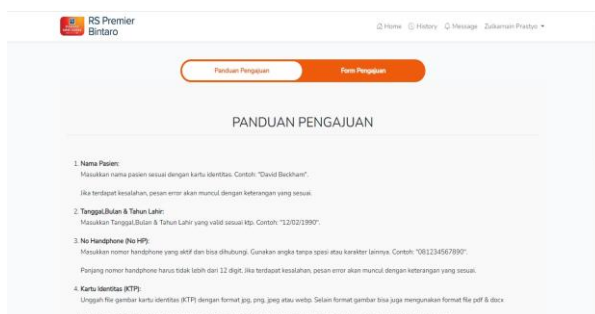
RS Premier Bintaro

Home History Message Zulkarnain Prastyo

Panduan Pengajuan Form Pengajuan

PANDUAN PENGAJUAN

1. Nama Pasien:

Masukkan nama pasien sesuai dengan kartu identitas. Contoh: "David Beckham".

Jika terdapat kesalahan, pesan error akan muncul dengan keterangan yang sesuai.

2. Tanggal,Bulan & Tahun Lahir:

Masukkan Tanggal,Bulan & Tahun Lahir yang valid sesuai ktp. Contoh: "12/02/1990".

3. No Handphone (No HP):

Masukkan nomor handphone yang aktif dan bisa dihubungi. Gunakan angka tanpa spasi atau karakter lainnya. Contoh: "081234567890".

Panjang nomor handphone harus tidak lebih dari 12 digit, jika terdapat kesalahan, pesan error akan muncul dengan keterangan yang sesuai.

4. Kartu Identitas (KTP):

Unggah file gambar kartu identitas (KTP) dengan format jpg, png, jpeg atau webp. Selain format gambar bisa juga mengunakan format file pdf & docx